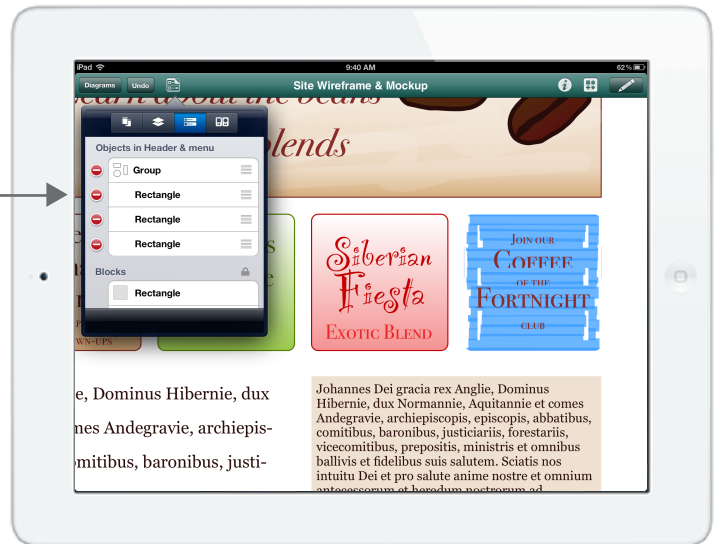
iPad
9:40 AM
62%
Diagrams
Undo
Site Wireframe & Mockup

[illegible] blends

Objects in Header & menu
Group
Rectangle
Rectangle
Rectangle
Blocks
Rectangle

Siberian Fiesta
Exotic Blend

Join our
Coffee
of the
Fortnight
club

WN-UPS

e, Dominus Hibernie, dux

nes Andegravie, archiepis-

omitibus, baronibus, justi-

Johannes Dei gracia rex Anglie, Dominus Hibernie, dux Normannie, Aquitannie et comes Andegravie, archiepiscopis, episcopis, abbatibus, comitibus, baronibus, justiciariis, forestariis, vicecomitibus, prepositis, ministris et omnibus ballivis et fidelibus suis salutem. Sciatis nos intuitu Dei et pro salute anime nostre et omnium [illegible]